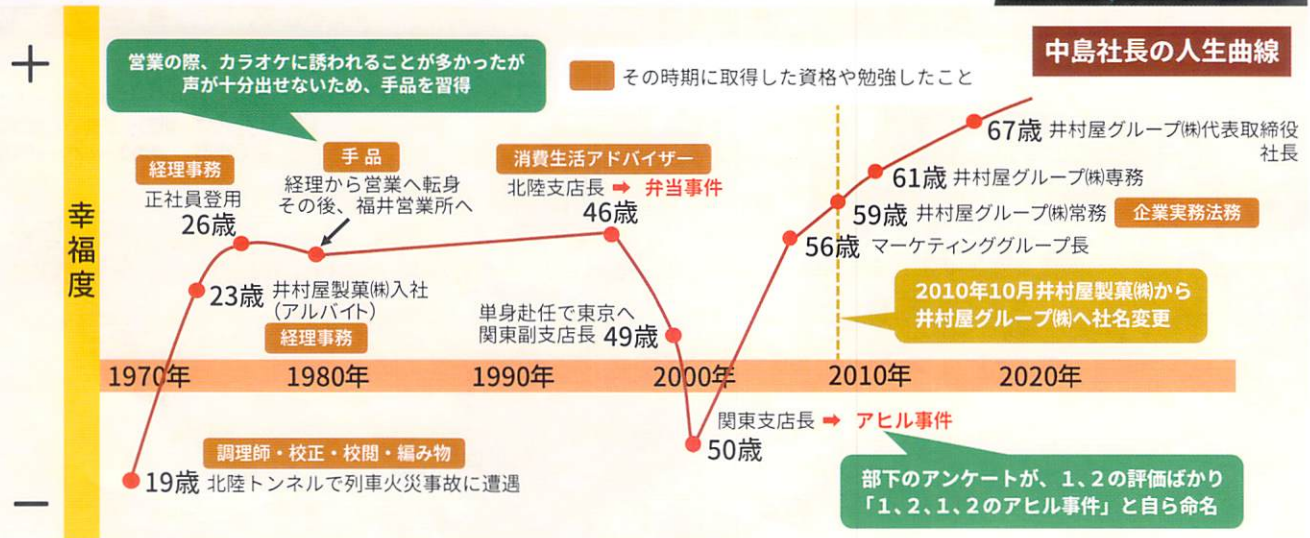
中島社長の人生曲線

その時期に取得した資格や勉強したこと

＋

幸福度

－

営業の際、カラオケに誘われることが多かったが声が十分出せないため、手品を習得

経理事務
正社員登用
26歳

手品
経理から営業へ転身
その後、福井営業所へ

消費生活アドバイザー
北陸支店長 ➡ 弁当事件
46歳

67歳 井村屋グループ㈱代表取締役社長

61歳 井村屋グループ㈱専務

59歳 井村屋グループ㈱常務　企業実務法務

56歳 マーケティンググループ長

23歳 井村屋製菓㈱入社（アルバイト）
経理事務

単身赴任で東京へ
関東副支店長 49歳

2010年10月井村屋製菓㈱から井村屋グループ㈱へ社名変更

1970年　1980年　1990年　2000年　2010年　2020年

関東支店長 ➡ アヒル事件
50歳

調理師・校正・校閲・編み物
19歳 北陸トンネルで列車火災事故に遭遇

部下のアンケートが、1、2の評価ばかり
「1、2、1、2のアヒル事件」と自ら命名